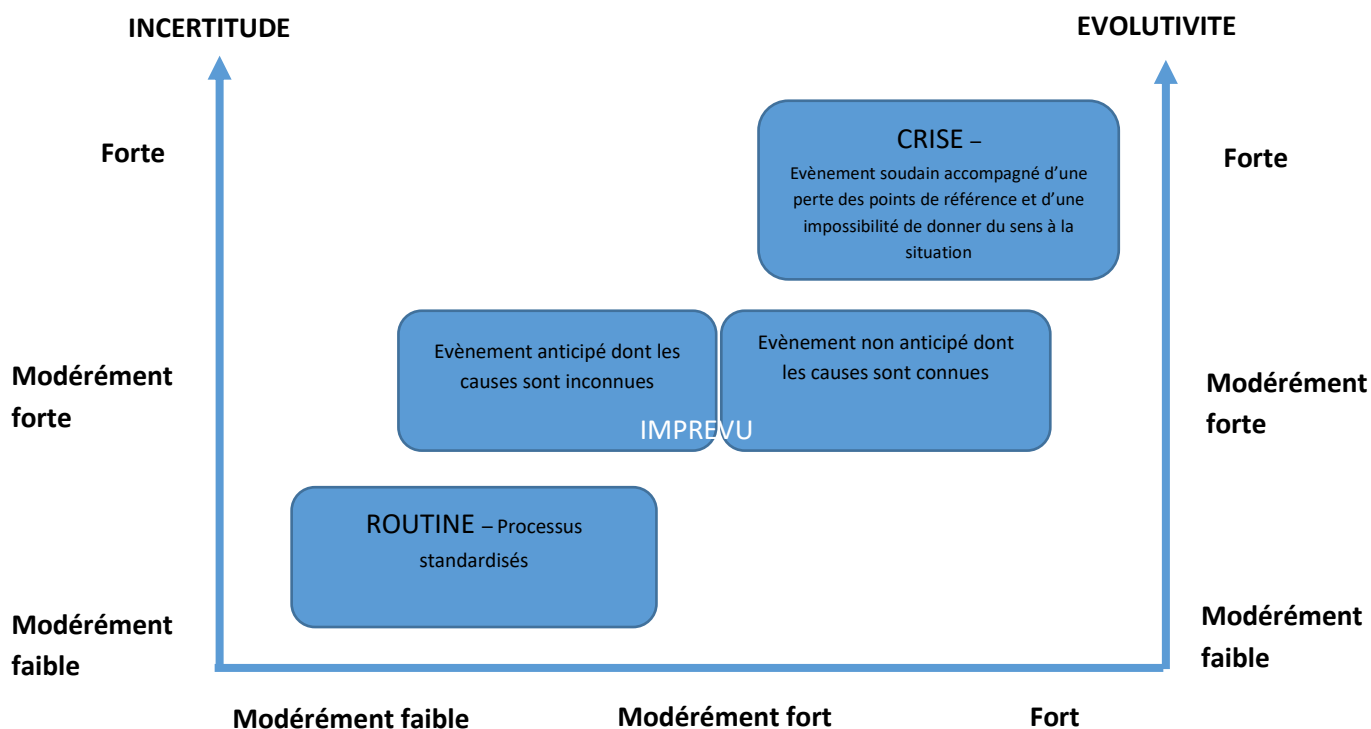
INCERTITUDE

EVOLUTIVITE

Forte

CRISE – Evènement soudain accompagné d'une perte des points de référence et d'une impossibilité de donner du sens à la situation

Forte

Modérément forte

Evènement anticipé dont les causes sont inconnues

Evènement non anticipé dont les causes sont connues

IMPREVU

Modérément forte

ROUTINE – Processus standardisés

Modérément faible

Modérément faible

Modérément faible

Modérément fort

Fort